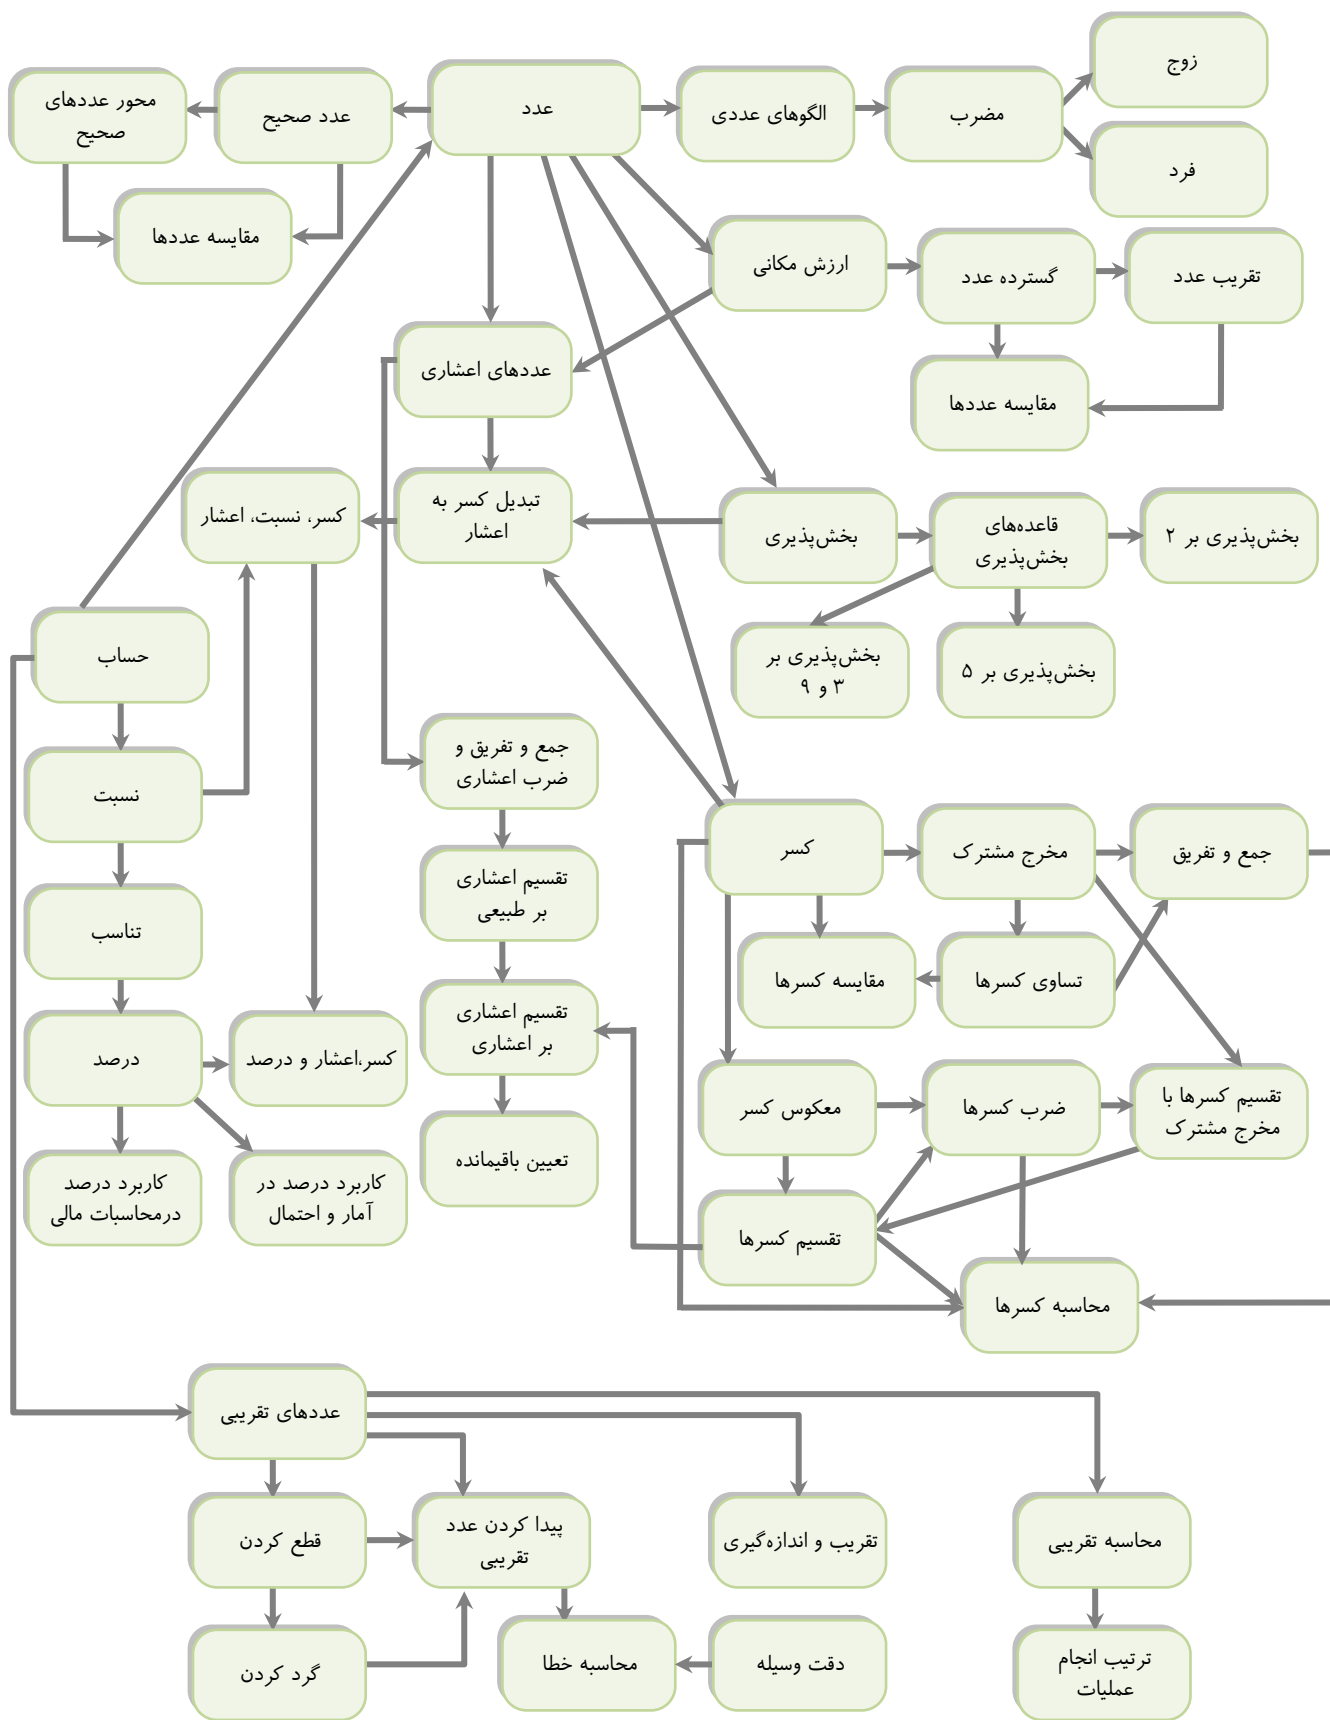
زوج

عدد

الگوهای عددی

مضرب

محور عددهای صحیح

عدد صحیح

فرد

مقایسه عددها

ارزش مکانی

گسترده عدد

تقریب عدد

عددهای اعشاری

مقایسه عددها

کسر، نسبت، اعشار

تبدیل کسر به اعشار

بخش‌پذیری

قاعده‌های بخش‌پذیری

بخش‌پذیری بر ۲

بخش‌پذیری بر ۳ و ۹

بخش‌پذیری بر ۵

حساب

جمع و تفریق و ضرب اعشاری

نسبت

کسر

مخرج مشترک

جمع و تفریق

تقسیم اعشاری بر طبیعی

تناسب

مقایسه کسرها

تساوی کسرها

تقسیم اعشاری بر اعشاری

درصد

کسر،اعشار و درصد

معکوس کسر

ضرب کسرها

تقسیم کسرها با مخرج مشترک

تعیین باقیمانده

کاربرد درصد درمحاسبات مالی

کاربرد درصد در آمار و احتمال

تقسیم کسرها

محاسبه کسرها

عددهای تقریبی

قطع کردن

پیدا کردن عدد تقریبی

تقریب و اندازه‌گیری

محاسبه تقریبی

گرد کردن

محاسبه خطا

دقت وسیله

ترتیب انجام عملیات